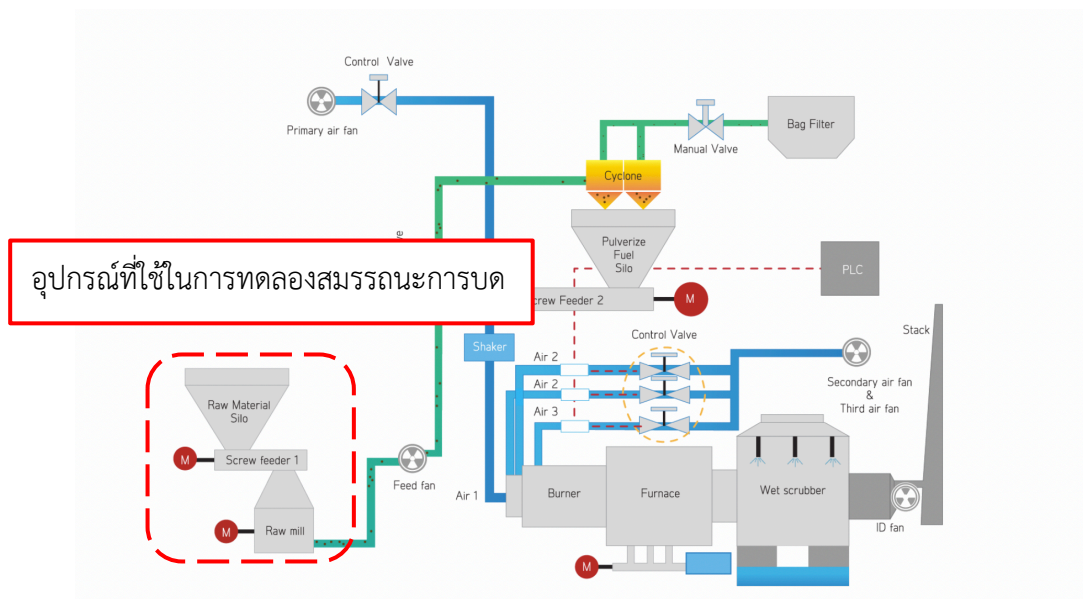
Control Valve

Primary air fan

Manual Valve

Bag Filter

Cyclone

Pulverize Fuel Silo

อุปกรณ์ที่ใช้ในการทดลองสมรรถนะการบด

crew Feeder 2

M

PLC

Shaker

Control Valve

Stack

Air 2

Air 2

Air 3

Secondary air fan & Third air fan

Raw Material Silo

M

Screw feeder 1

Feed fan

Air 1

Burner

Furnace

Wet scrubber

M

Raw mill

ID fan

M